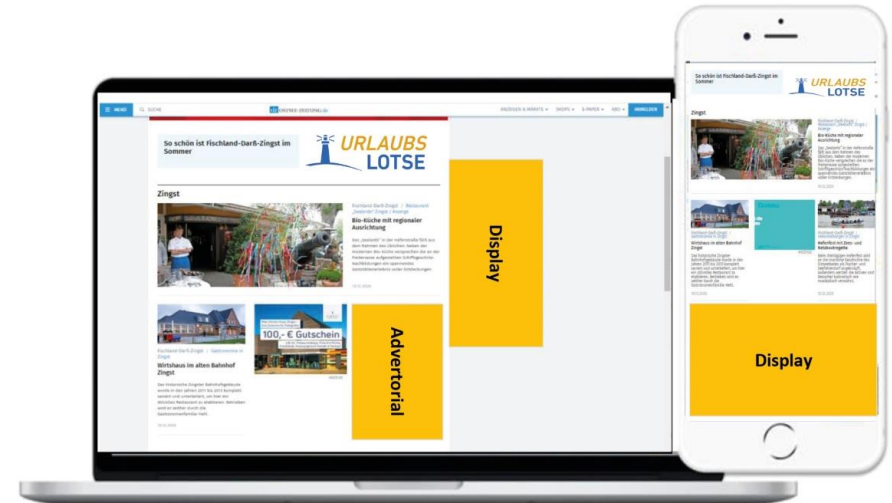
MENÜ SUCHE OSTSEE-ZEITUNG.de ANZEIGEN & MÄRKTE SHOPS E-PAPER ABO ANMELDEN

So schön ist Fischland-Darß-Zingst im Sommer

URLAUBS LOTSE

Zingst

Fischland-Darß-Zingst | Restaurant „Seeteufel" Zingst | Anzeige

Bio-Küche mit regionaler Ausrichtung

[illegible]

Fischland-Darß-Zingst | Gastronomie in Zingst

Wirtshaus im alten Bahnhof Zingst

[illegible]

100,- € Gutschein

Advertorial

Display

So schön ist Fischland-Darß-Zingst

URLAUBS LOTSE

Zingst

Bio-Küche mit regionaler Ausrichtung

Wirtshaus im alten Bahnhof Zingst

Reifenflott mit Dorn- und Fahrradregatta

Display